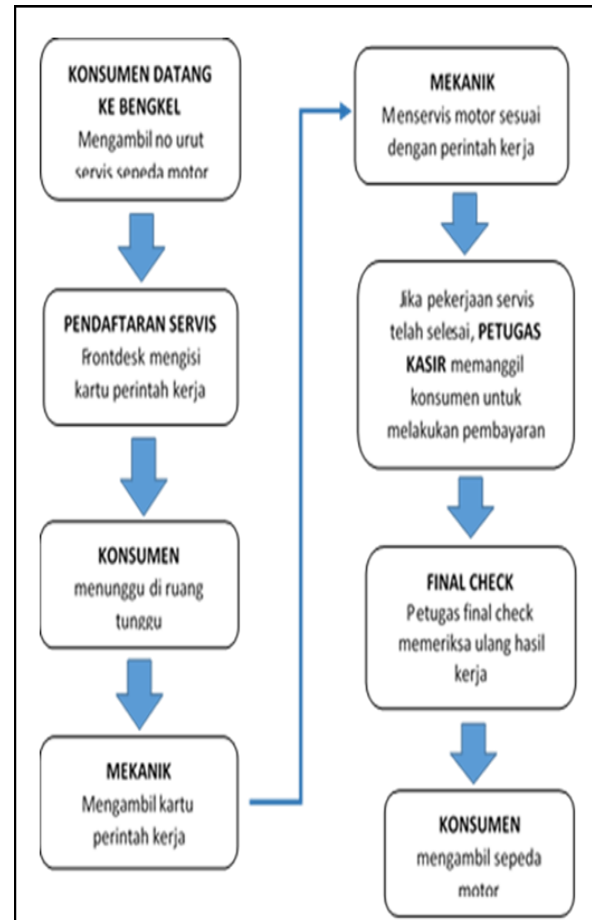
KONSUMEN DATANG KE BENGKEL
Mengambil no urut servis sepeda motor

PENDAFTARAN SERVIS
Frontdesk mengisi kartu perintah kerja

KONSUMEN
menunggu di ruang tunggu

MEKANIK
Mengambil kartu perintah kerja

MEKANIK
Menservis motor sesuai dengan perintah kerja

Jika pekerjaan servis telah selesai, PETUGAS KASIR memanggil konsumen untuk melakukan pembayaran

FINAL CHECK
Petugas final check memeriksa ulang hasil kerja

KONSUMEN
mengambil sepeda motor